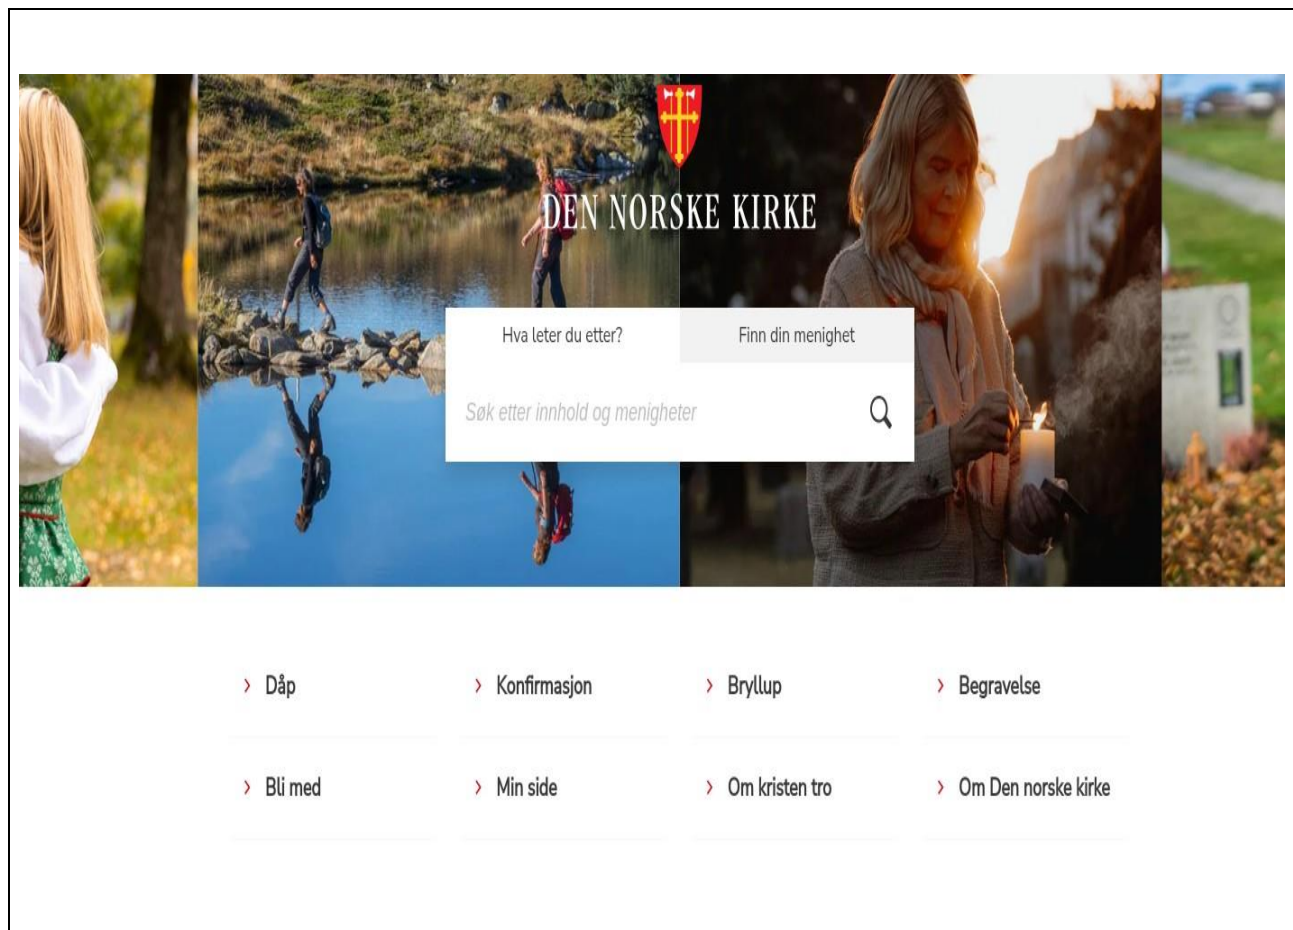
DEN NORSKE KIRKE

Hva leter du etter?

Finn din menighet

Søk etter innhold og menigheter

› Dåp

› Konfirmasjon

› Bryllup

› Begravelse

› Bli med

› Min side

› Om kristen tro

› Om Den norske kirke